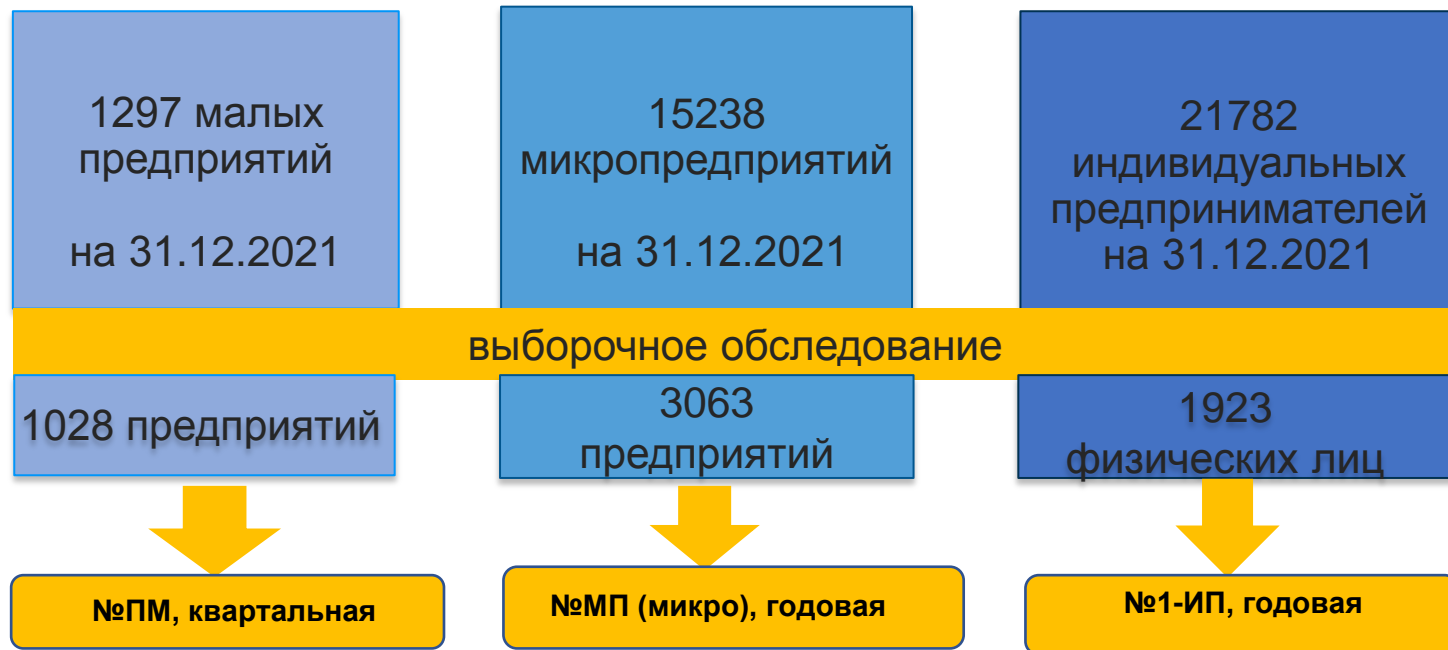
1297 малых предприятий

на 31.12.2021

15238 микропредприятий

на 31.12.2021

21782 индивидуальных предпринимателей на 31.12.2021

выборочное обследование

1028 предприятий

3063 предприятий

1923 физических лиц

№ПМ, квартальная

№МП (микро), годовая

№1-ИП, годовая